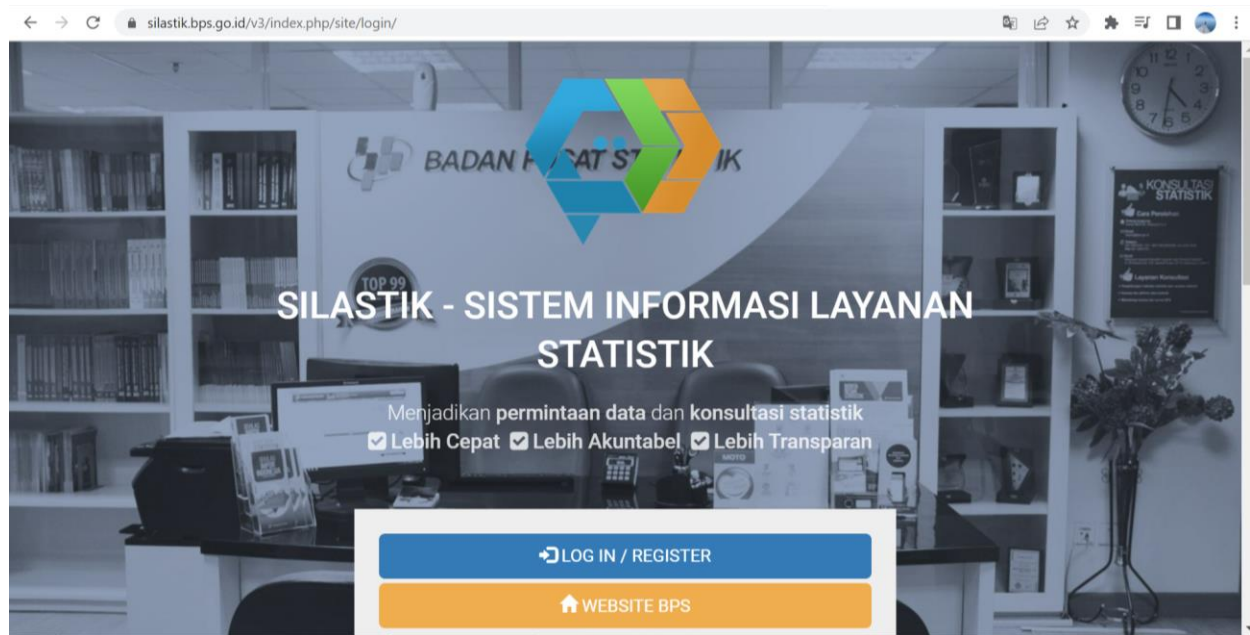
silastik.bps.go.id/v3/index.php/site/login/

BADAN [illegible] IK

TOP 99

KONSULTASI STATISTIK

SILASTIK - SISTEM INFORMASI LAYANAN STATISTIK

Menjadikan permintaan data dan konsultasi statistik
Lebih Cepat Lebih Akuntabel Lebih Transparan

LOG IN / REGISTER

WEBSITE BPS